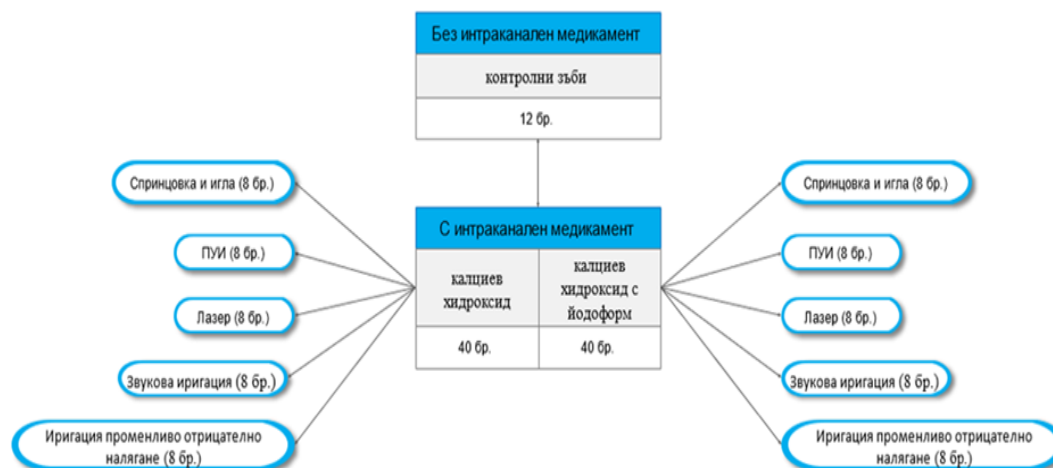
Без интраканален медикамент

контролни зъби

12 бр.

Спринцовка и игла (8 бр.)

ПУИ (8 бр.)

Лазер (8 бр.)

Звукова иригация (8 бр.)

Иригация променливо отрицателно налягане (8 бр.)

С интраканален медикамент

| калциев хидроксид | калциев хидроксид с йодоформ |
|---|---|
| 40 бр. | 40 бр. |

Спринцовка и игла (8 бр.)

ПУИ (8 бр.)

Лазер (8 бр.)

Звукова иригация (8 бр.)

Иригация променливо отрицателно налягане (8 бр.)